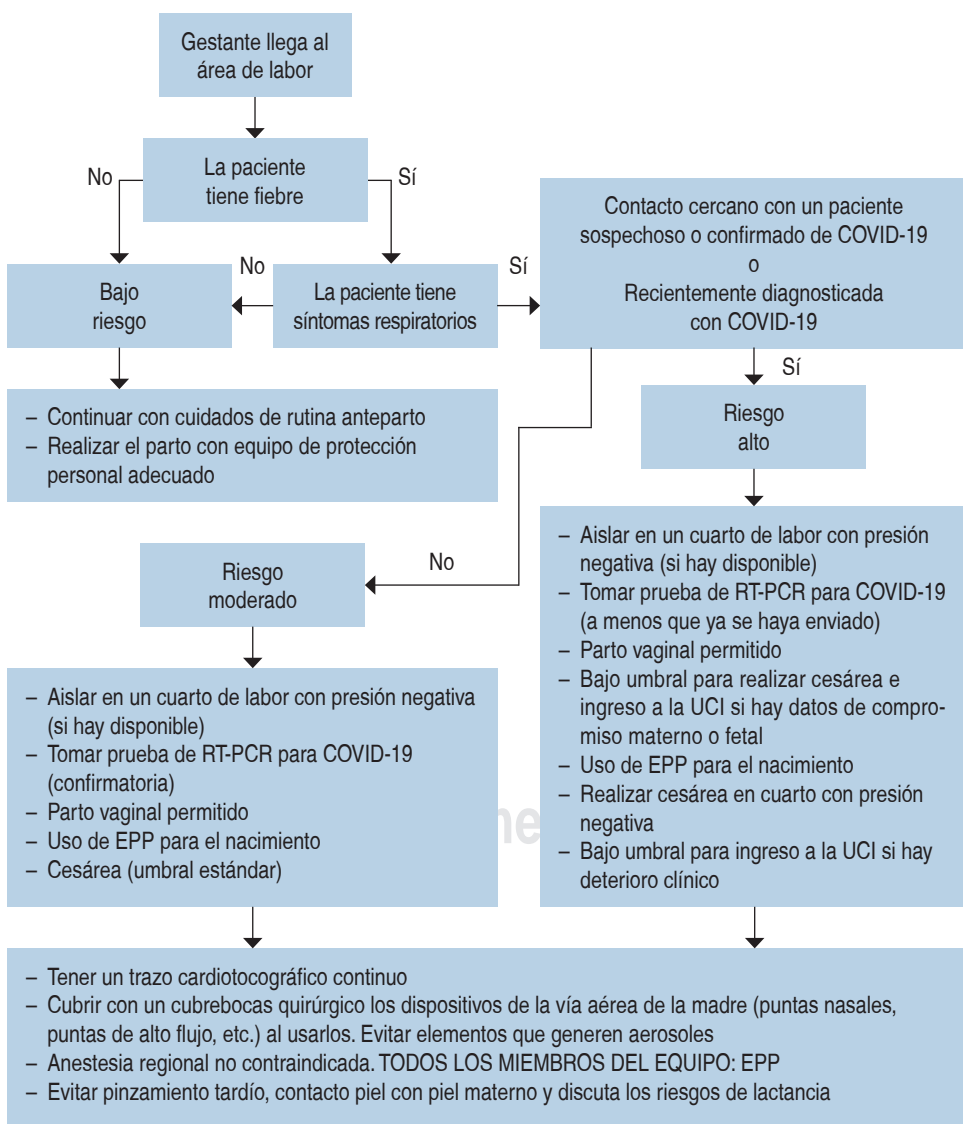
Gestante llega al área de labor

La paciente tiene fiebre

No

Sí

Bajo riesgo

No

La paciente tiene síntomas respiratorios

Sí

Contacto cercano con un paciente sospechoso o confirmado de COVID-19
o
Recientemente diagnosticada con COVID-19

Sí

Riesgo alto

– Continuar con cuidados de rutina anteparto
– Realizar el parto con equipo de protección personal adecuado

No

Riesgo moderado

– Aislar en un cuarto de labor con presión negativa (si hay disponible)
– Tomar prueba de RT-PCR para COVID-19 (a menos que ya se haya enviado)
– Parto vaginal permitido
– Bajo umbral para realizar cesárea e ingreso a la UCI si hay datos de compromiso materno o fetal
– Uso de EPP para el nacimiento
– Realizar cesárea en cuarto con presión negativa
– Bajo umbral para ingreso a la UCI si hay deterioro clínico

– Aislar en un cuarto de labor con presión negativa (si hay disponible)
– Tomar prueba de RT-PCR para COVID-19 (confirmatoria)
– Parto vaginal permitido
– Uso de EPP para el nacimiento
– Cesárea (umbral estándar)

– Tener un trazo cardiotocográfico continuo
– Cubrir con un cubrebocas quirúrgico los dispositivos de la vía aérea de la madre (puntas nasales, puntas de alto flujo, etc.) al usarlos. Evitar elementos que generen aerosoles
– Anestesia regional no contraindicada. TODOS LOS MIEMBROS DEL EQUIPO: EPP
– Evitar pinzamiento tardío, contacto piel con piel materno y discuta los riesgos de lactancia